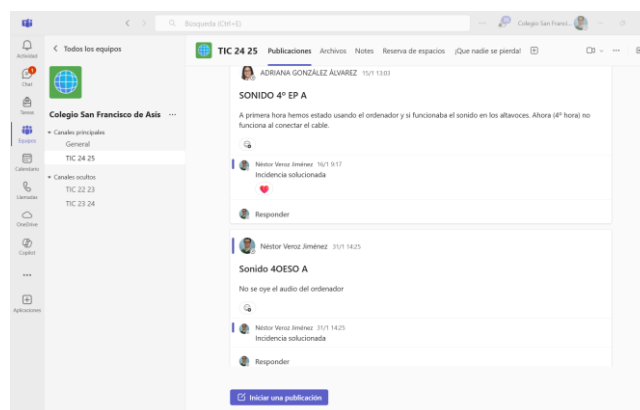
Búsqueda (Ctrl+E)
Colegio San Franci...

Actividad
Chat
Teams
Equipos
Calendario
Llamadas
OneDrive
Copilot
...
Aplicaciones

< Todos los equipos

Colegio San Francisco de Asís ...
Canales principales
General
TIC 24 25
Canales ocultos
TIC 22 23
TIC 23 24

TIC 24 25 Publicaciones Archivos Notes Reserva de espacios ¡Que nadie se pierda! +

ADRIANA GONZÁLEZ ÁLVAREZ 15/1 13:03

SONIDO 4º EP A

A primera hora hemos estado usando el ordenador y si funcionaba el sonido en los altavoces. Ahora (4º hora) no funciona al conectar el cable.

Néstor Veroz Jiménez 16/1 9:17
Incidencia solucionada

Responder

Néstor Veroz Jiménez 31/1 14:25

Sonido 4OESO A

No se oye el audio del ordenador

Néstor Veroz Jiménez 31/1 14:25
Incidencia solucionada

Responder

Iniciar una publicación